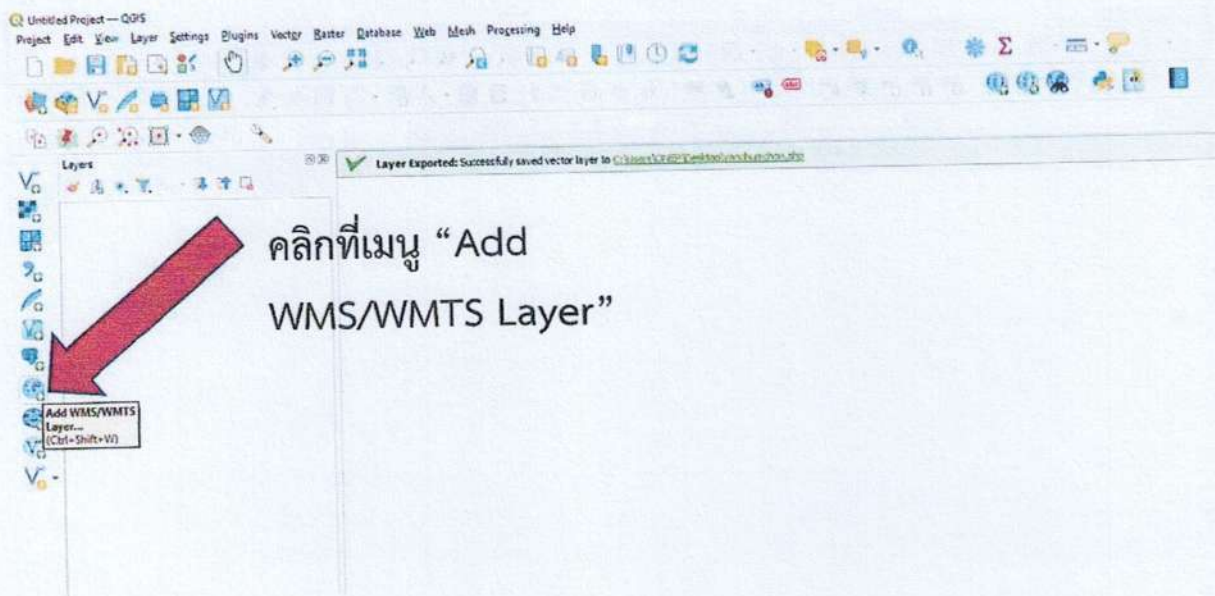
Untitled Project — QGIS

Project Edit View Layer Settings Plugins Vector Raster Database Web Mesh Processing Help

Layers

Layer Exported: Successfully saved vector layer to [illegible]

คลิกที่เมนู “Add WMS/WMTS Layer”

Add WMS/WMTS Layer... (Ctrl+Shift+W)